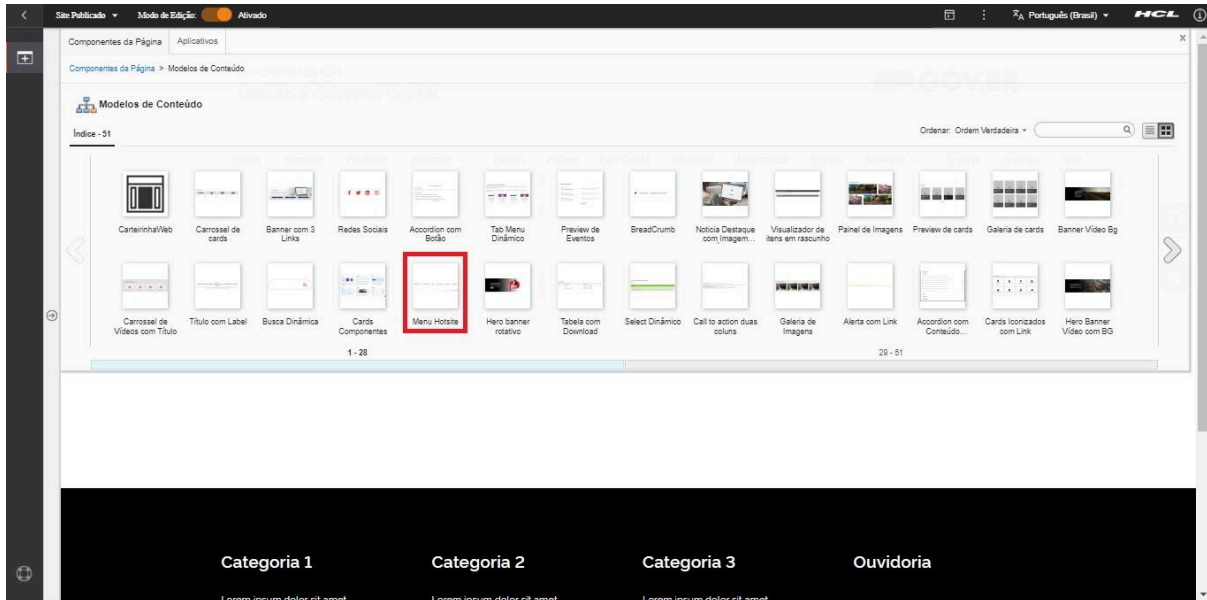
Site Publicado ▾ Modo de Edição: Ativado

Português (Brasil) ▾ HCL

Componentes da Página Aplicativos

Componentes da Página > Modelos de Conteúdo

Modelos de Conteúdo

Índice - 51

Ordenar: Ordem Verdadeira ▾

CarteirinhaWeb
Carrossel de cards
Banner com 3 Links
Redes Sociais
Accordion com Botão
Tab Menu Dinâmico
Preview de Eventos
BreadCrumb
Notícia Destaque com Imagem...
Visualizador de itens em rascunho
Painel de Imagens
Preview de cards
Galeria de cards
Banner Vídeo Bg

Carrossel de Vídeos com Título
Título com Label
Busca Dinâmica
Cards Componentes
Menu Hotsite
Hero banner rotativo
Tabela com Download
Select Dinâmico
Call to action duas coluns
Galeria de Imagens
Alerta com Link
Accordion com Conteúdo...
Cards Iconizados com Link
Hero Banner Vídeo com BG

1 - 28

29 - 51

Categoria 1

Categoria 2

Categoria 3

Ouvidoria

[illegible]